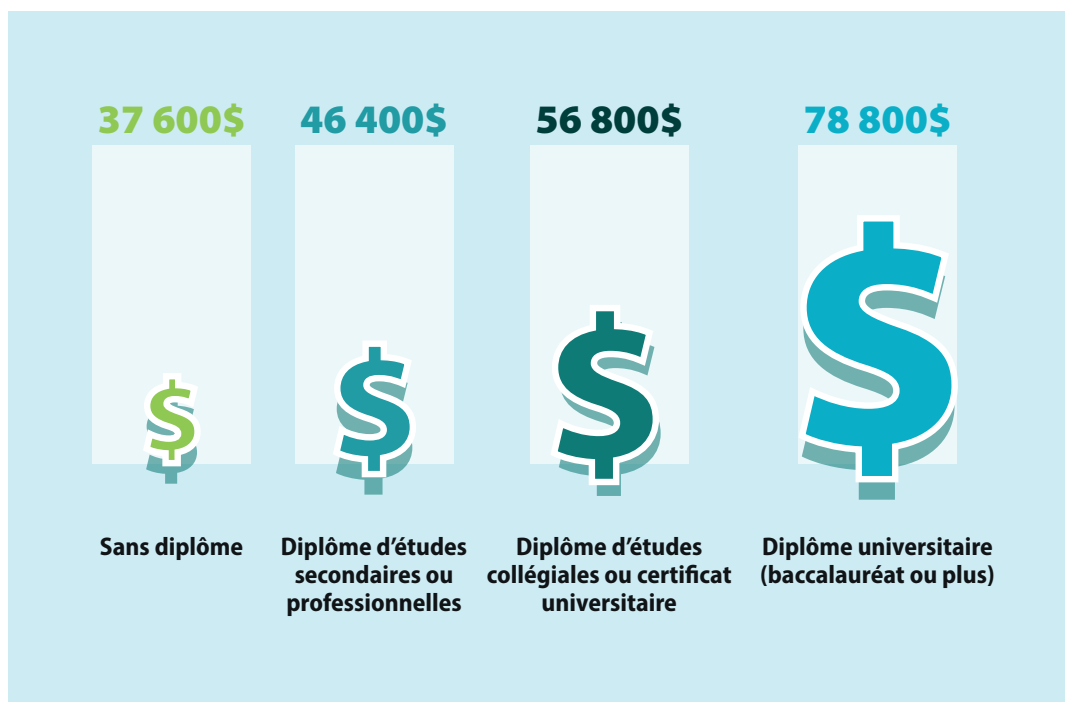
37 600$

46 400$

56 800$

78 800$

Sans diplôme

Diplôme d'études secondaires ou professionnelles

Diplôme d'études collégiales ou certificat universitaire

Diplôme universitaire (baccalauréat ou plus)